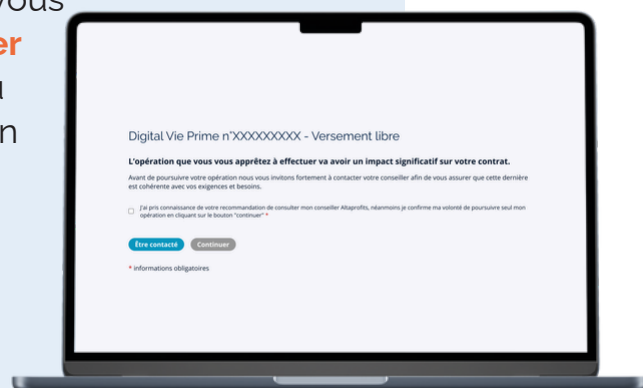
vous
er
u
n

Digital Vie Prime n°XXXXXXXXX - Versement libre

L'opération que vous vous apprêtez à effectuer va avoir un impact significatif sur votre contrat.

Avant de poursuivre votre opération nous vous invitons fortement à contacter votre conseiller afin de vous assurer que cette dernière est cohérente avec vos exigences et besoins.

J'ai pris connaissance de votre recommandation de consulter mon conseiller Altaprofits, néanmoins je confirme ma volonté de poursuivre seul mon opération en cliquant sur le bouton "continuer" *

Être contacté Continuer

* informations obligatoires